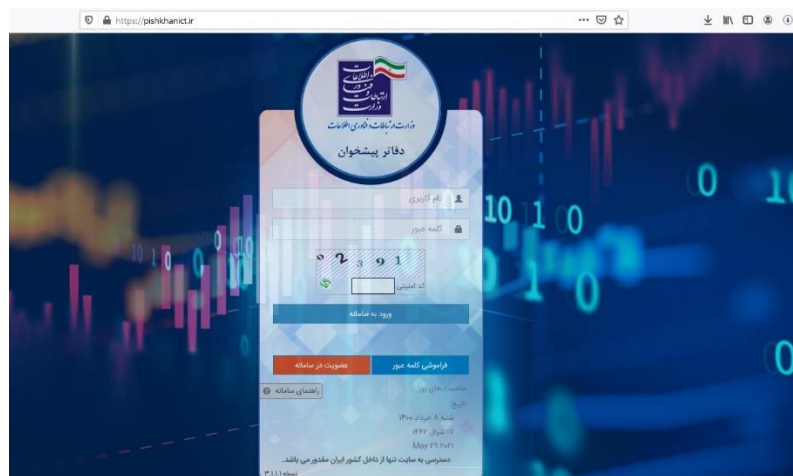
https://pishkhanict.ir

وزارت ارتباطات و فناوری اطلاعات

دفاتر پیشخوان

نام کاربری

کلمه عبور

۵ ۲ ۳ ۹ ۱

کد امنیتی

ورود به سامانه

فراموشی کلمه عبور

عضویت در سامانه

ساعت های روز

راهنمای سامانه

تاریخ

شنبه ۸ خرداد ۱۴۰۰

۱۷ شوال ۱۴۴۲

May 29 2021

دسترسی به سایت تنها از داخل کشور ایران مقدور می باشد.

نسخه ۳.۱.۱